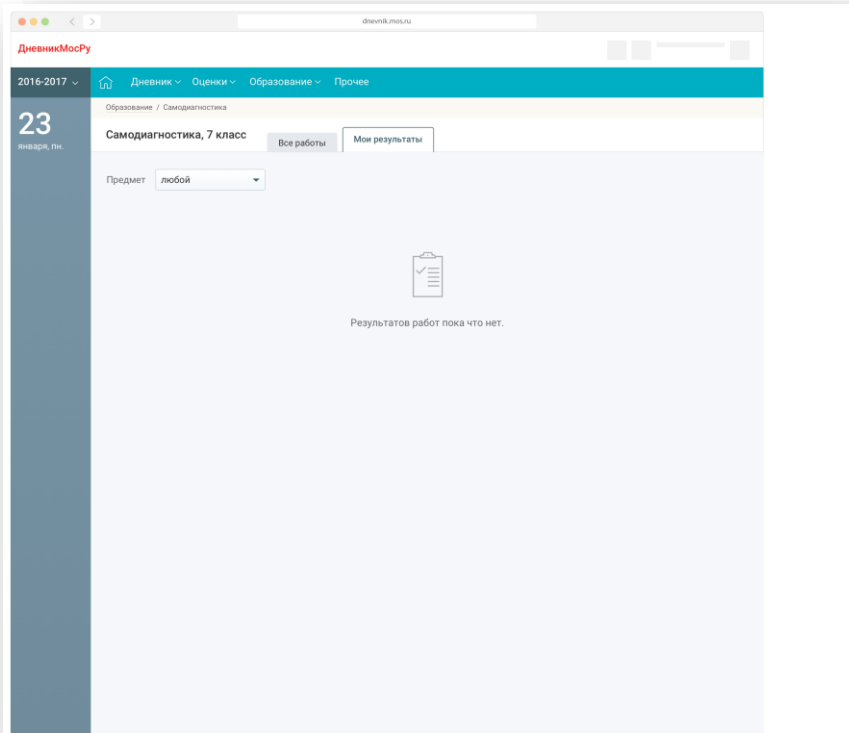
dnevnik.mos.ru

ДневникМосРу

2016-2017

Дневник Оценки Образование Прочее

23
января, пн.

Образование / Самодиагностика

Самодиагностика, 7 класс

Все работы

Мои результаты

Предмет любой

Результатов работ пока что нет.